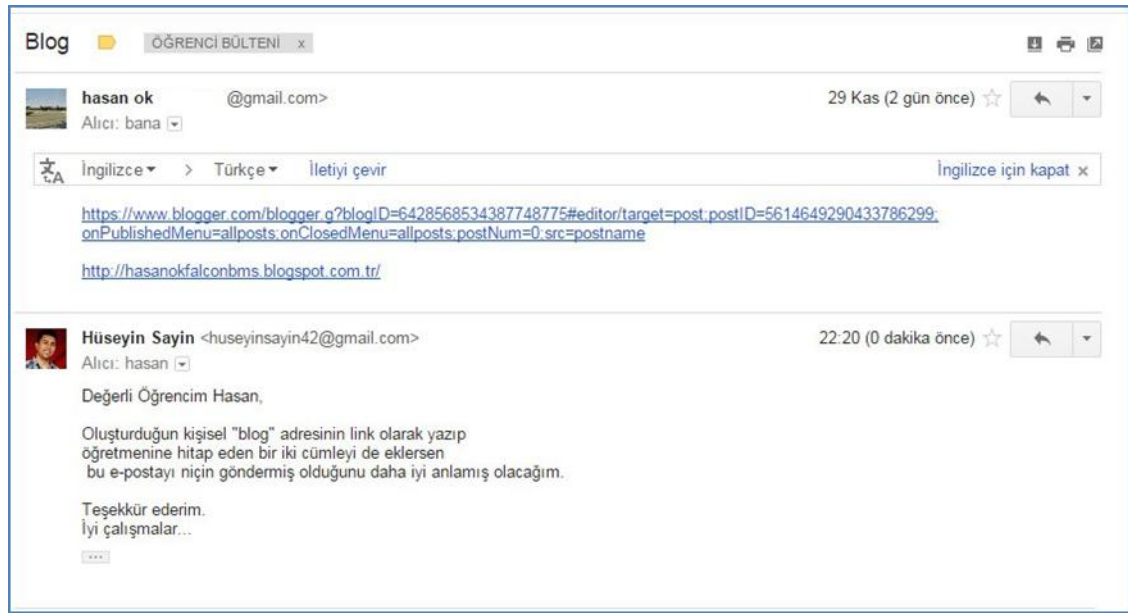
Blog ÖĞRENCİ BÜLTENİ x

hasan ok @gmail.com>
Alıcı: bana

29 Kas (2 gün önce)

İngilizce ▾ > Türkçe ▾ İletiyi çevir İngilizce için kapat ×

https://www.blogger.com/blogger.g?blogID=6428568534387748775#editor/target=post;postID=5614649290433786299;onPublishedMenu=allposts;onClosedMenu=allposts;postNum=0;src=postname

http://hasanokfalconbms.blogspot.com.tr/

Hüseyin Sayin <huseyinsayin42@gmail.com>
Alıcı: hasan

22:20 (0 dakika önce)

Değerli Öğrencim Hasan,

Oluşturduğun kişisel "blog" adresinin link olarak yazıp öğretmenine hitap eden bir iki cümleyi de eklersen bu e-postayı niçin göndermiş olduğunu daha iyi anlamış olacağım.

Teşekkür ederim.
İyi çalışmalar...

...